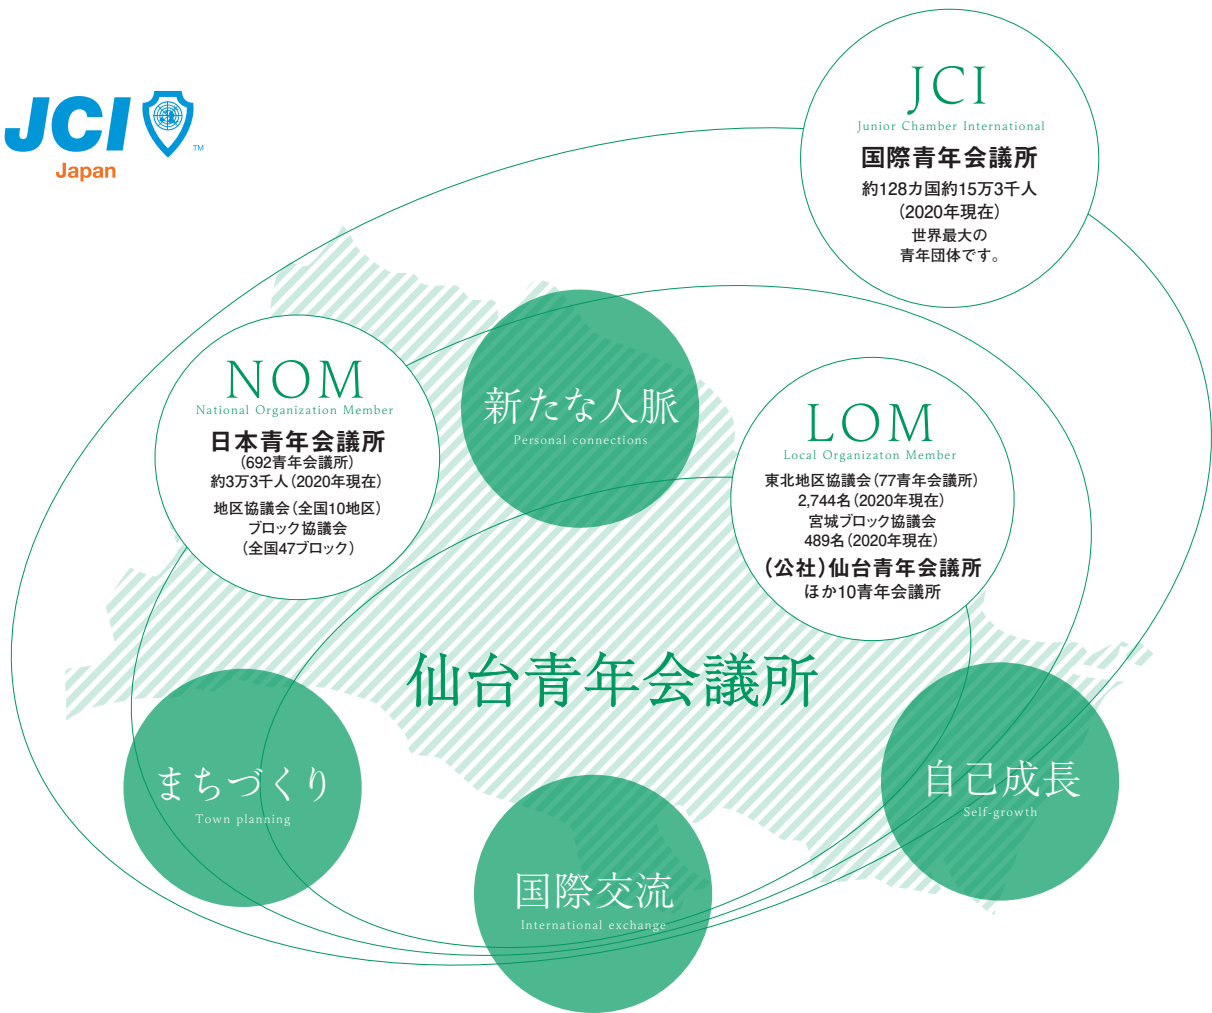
JCI
Japan

JCI
Junior Chamber International
国際青年会議所
約128カ国約15万3千人
(2020年現在)
世界最大の
青年団体です。

NOM
National Organization Member
日本青年会議所
(692青年会議所)
約3万3千人(2020年現在)
地区協議会(全国10地区)
ブロック協議会
(全国47ブロック)

新たな人脈
Personal connections

LOM
Local Organizaton Member
東北地区協議会(77青年会議所)
2,744名(2020年現在)
宮城ブロック協議会
489名(2020年現在)
(公社)仙台青年会議所
ほか10青年会議所

仙台青年会議所

まちづくり
Town planning

国際交流
International exchange

自己成長
Self-growth